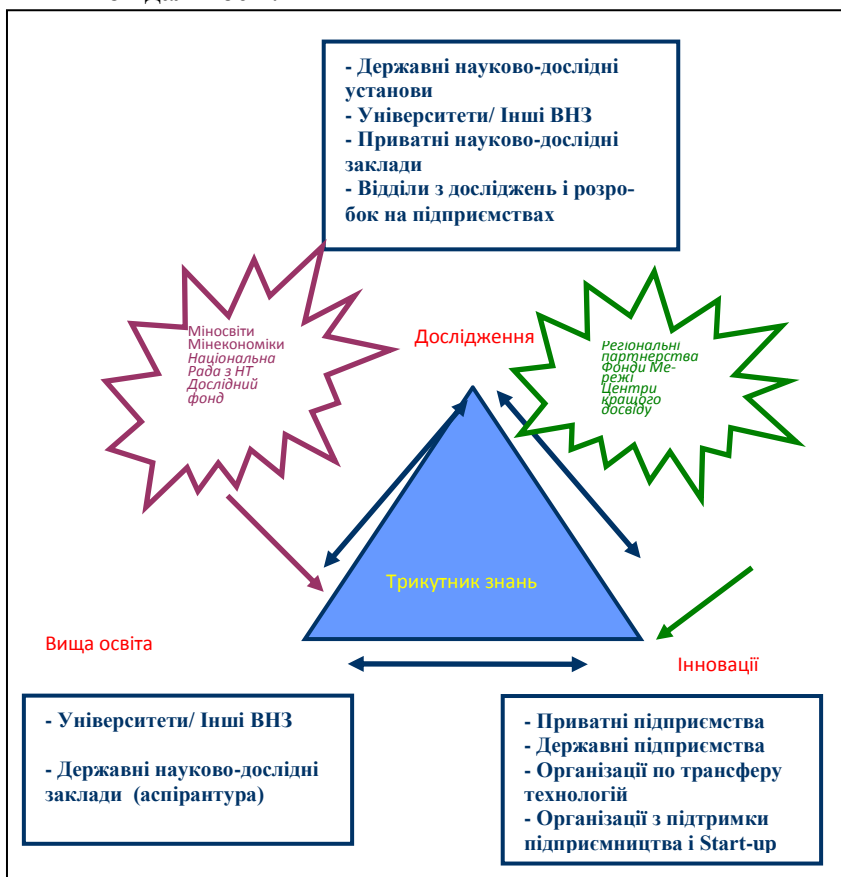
- Державні науково-дослідні установи
- Університети/ Інші ВНЗ
- Приватні науково-дослідні заклади
- Відділи з досліджень і розробок на підприємствах

Міносвіти
Мінекономіки
Національна Рада з НТ
Дослідний фонд

Дослідження

Регіональні партнерства
Фонди Мережі
Центри кращого досвіду

Трикутник знань

Вища освіта

Інновації

- Університети/ Інші ВНЗ

- Державні науково-дослідні заклади (аспірантура)

- Приватні підприємства
- Державні підприємства
- Організації по трансферу технологій
- Організації з підтримки підприємництва і Start-up